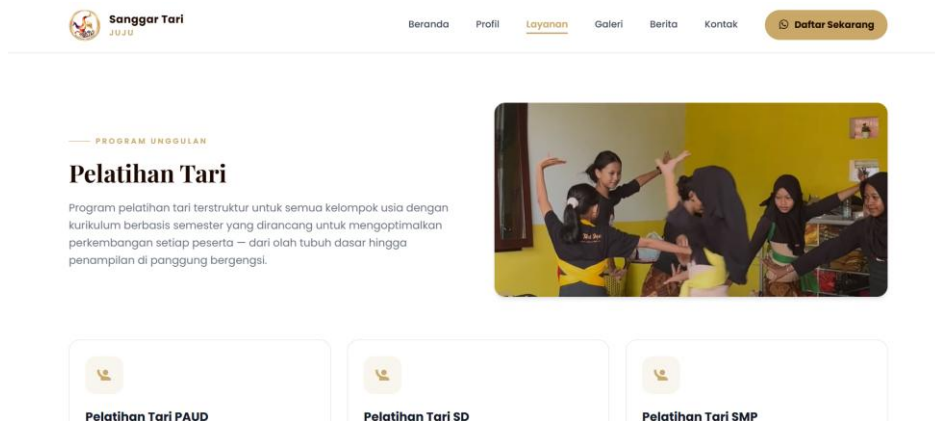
Sanggar Tari
JUJU

Beranda Profil Layanan Galeri Berita Kontak Daftar Sekarang

PROGRAM UNGGULAN

Pelatihan Tari

Program pelatihan tari terstruktur untuk semua kelompok usia dengan kurikulum berbasis semester yang dirancang untuk mengoptimalkan perkembangan setiap peserta — dari olah tubuh dasar hingga penampilan di panggung bergengsi.

Pelatihan Tari PAUD

Pelatihan Tari SD

Pelatihan Tari SMP